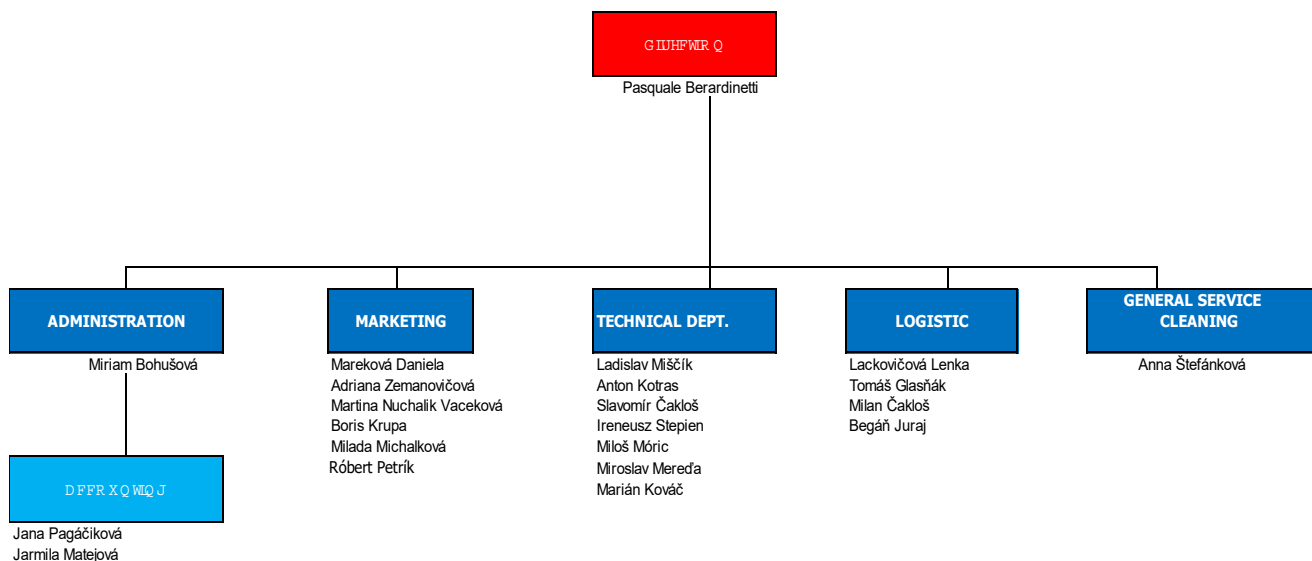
GIUHFWLR Q

Pasquale Berardinetti

ADMINISTRATION

Miriam Bohušová

MARKETING

Mareková Daniela
Adriana Zemanovičová
Martina Nuchalik Vaceková
Boris Krupa
Milada Michalková
Róbert Petrík

TECHNICAL DEPT.

Ladislav Miščík
Anton Kotras
Slavomír Čakloš
Ireneusz Stepien
Miloš Móric
Miroslav Mereďa
Marián Kováč

LOGISTIC

Lackovičová Lenka
Tomáš Glasňák
Milan Čakloš
Begáň Juraj

GENERAL SERVICE CLEANING

Anna Štefánková

DFFRXQWLQJ

Jana Pagáčiková
Jarmila Matejová